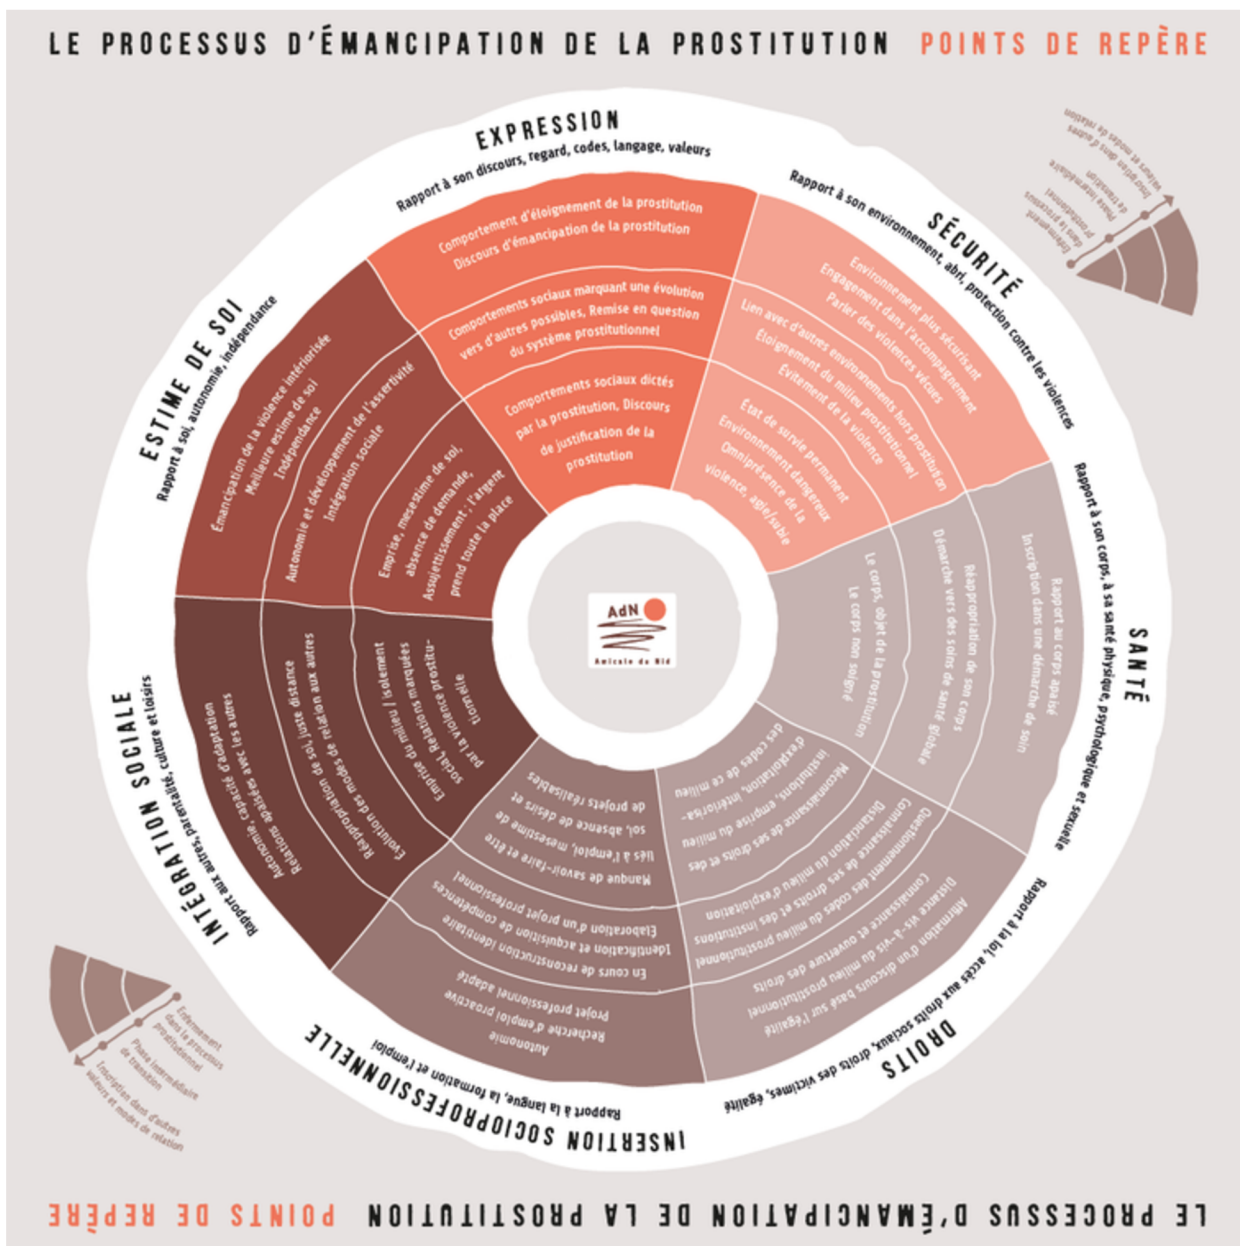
LE PROCESSUS D'ÉMANCIPATION DE LA PROSTITUTION POINTS DE REPÈRE

EXPRESSION
Rapport à son discours, regard, codes, langage, valeurs

Comportement d'éloignement de la prostitution
Discours d'émancipation de la prostitution

Comportements sociaux marquant une évolution vers d'autres possibles, Remise en question du système prostitutionnel

Comportements sociaux dictés par la prostitution, Discours de justification de la prostitution

SÉCURITÉ
Rapport à son environnement, abri, protection contre les violences

Environnement plus sécurisant
Engagement dans l'accompagnement
Parler des violences vécues

Lien avec d'autres environnements hors prostitution
Éloignement du milieu prostitutionnel
Évitement de la violence

État de survie permanent
Environnement dangereux
Omniprésence de la violence, agie/subie

SANTÉ
Rapport à son corps, à sa santé physique, psychologique et sexuelle

Rapport au corps apaisé
Inscription dans une démarche de soin

Réappropriation de son corps
Démarche vers des soins de santé globale

Le corps, objet de la prostitution
Le corps non soigné

DROITS
Rapport à la loi, accès aux droits sociaux, droits des victimes, égalité

Affirmation d'un discours basé sur l'égalité
Distance vis-à-vis du milieu prostitutionnel
Connaissance et ouverture des droits

Questionnement des codes du milieu prostitutionnel
Connaissance de ses droits et des institutions
Distanciation du milieu d'exploitation

Méconnaissance de ses droits et des institutions, emprise du milieu d'exploitation, intériorisation des codes de ce milieu

INSERTION SOCIOPROFESSIONNELLE
Rapport à la langue, la formation et l'emploi

Autonomie
Recherche d'emploi proactive
Projet professionnel adapté

En cours de reconstruction identitaire
Identification et acquisition de compétences
Élaboration d'un projet professionnel

Manque de savoir-faire et être liés à l'emploi, mésestime de soi, absence de désirs et de projets réalisables

INTÉGRATION SOCIALE
Rapport aux autres, parentalité, culture et loisirs

Autonomie, capacité d'adaptation
Relations apaisées avec les autres

Réappropriation de soi, juste distance
Évolution des modes de relation aux autres

Emprise du milieu / isolement social, Relations marquées par la violence prostitutionnelle

ESTIME DE SOI
Rapport à soi, autonomie, indépendance

Émancipation de la violence intériorisée
Meilleure estime de soi
Indépendance

Autonomie et développement de l'assertivité
Intégration sociale

Emprise, mésestime de soi, absence de demande, Assujettissement ; l'argent prend toute la place

AdN
Amicale du Nid

Enfermement dans le processus prostitutionnel
Phase intermédiaire de transition
Inscription dans d'autres valeurs et modes de relation

Enfermement dans le processus prostitutionnel
Phase intermédiaire de transition
Inscription dans d'autres valeurs et modes de relation

LE PROCESSUS D'ÉMANCIPATION DE LA PROSTITUTION POINTS DE REPÈRE